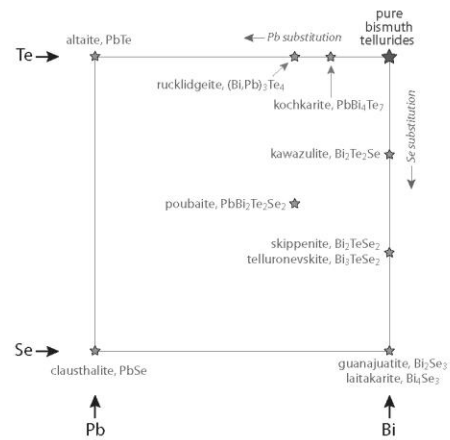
altaite, PbTe

← Pb substitution

pure bismuth tellurides

Te →

rucklidgeite, $(Bi,Pb)_3Te_4$

kochkarite, $PbBi_4Te_7$

kawazulite, $Bi_2Te_2Se$

← Se substitution

poubaite, $PbBi_2Te_2Se_2$

skippenite, $Bi_2TeSe_2$
telluronevskite, $Bi_3TeSe_2$

Se →

clausthalite, PbSe

guanajuatite, $Bi_2Se_3$
laitakarite, $Bi_4Se_3$

Pb

Bi